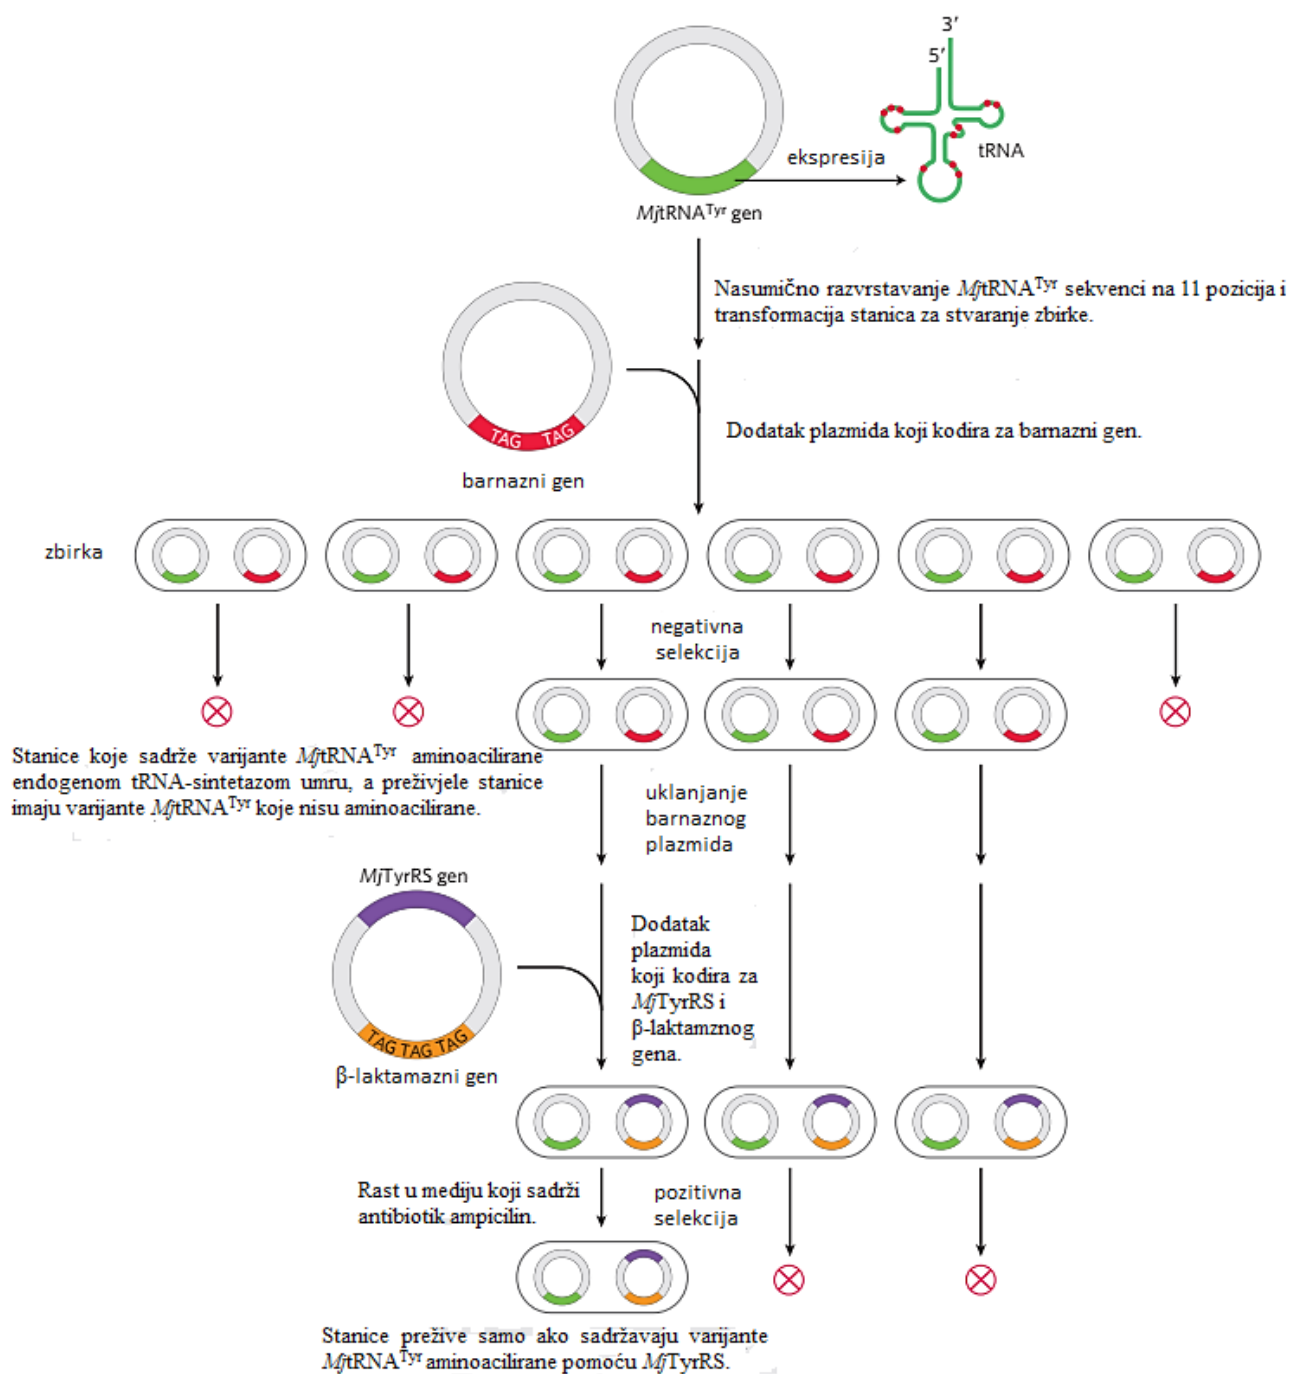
3′
5′
tRNA
ekspresija
*Mj*tRNA$^{Tyr}$ gen

Nasumično razvrstavanje *Mj*tRNA$^{Tyr}$ sekvenci na 11 pozicija i transformacija stanica za stvaranje zbirke.

TAG TAG
barnazni gen

Dodatak plazmida koji kodira za barnazni gen.

zbirka

negativna selekcija

Stanice koje sadrže varijante *Mj*tRNA$^{Tyr}$ aminoacilirane endogenom tRNA-sintetazom umru, a preživjele stanice imaju varijante *Mj*tRNA$^{Tyr}$ koje nisu aminoacilirane.

uklanjanje barnaznog plazmida

*Mj*TyrRS gen
TAG TAG TAG
β-laktamazni gen

Dodatak plazmida koji kodira za *Mj*TyrRS i β-laktamznog gena.

Rast u mediju koji sadrži antibiotik ampicilin.

pozitivna selekcija

Stanice prežive samo ako sadržavaju varijante *Mj*tRNA$^{Tyr}$ aminoacilirane pomoću *Mj*TyrRS.